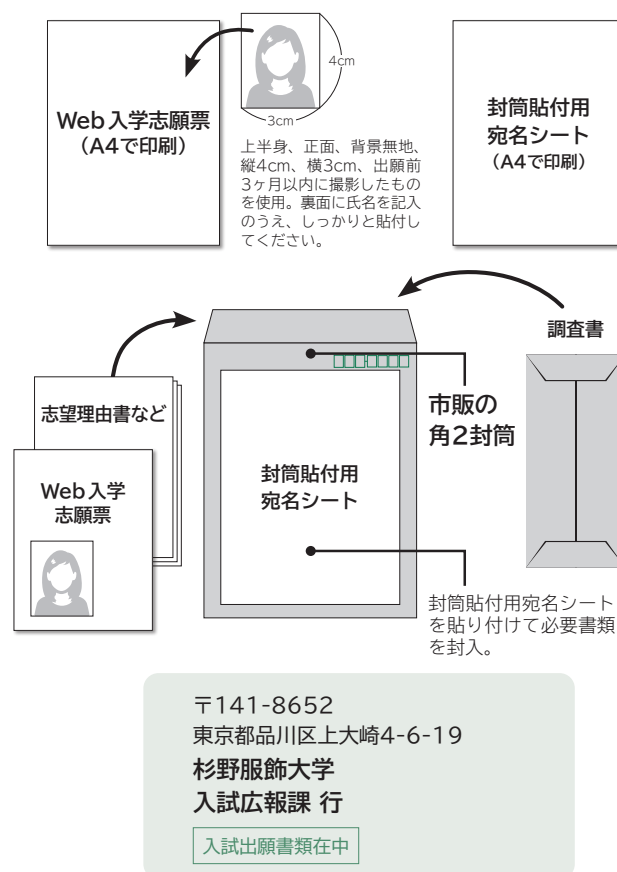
Web入学志願票
（A4で印刷）

4cm

3cm

上半身、正面、背景無地、縦4cm、横3cm、出願前3ヶ月以内に撮影したものを使用。裏面に氏名を記入のうえ、しっかりと貼付してください。

封筒貼付用
宛名シート
（A4で印刷）

調査書

志望理由書など

Web入学
志願票

封筒貼付用
宛名シート

市販の
角2封筒

封筒貼付用宛名シートを貼り付けて必要書類を封入。

〒141-8652
東京都品川区上大崎4-6-19
杉野服飾大学
入試広報課 行

入試出願書類在中